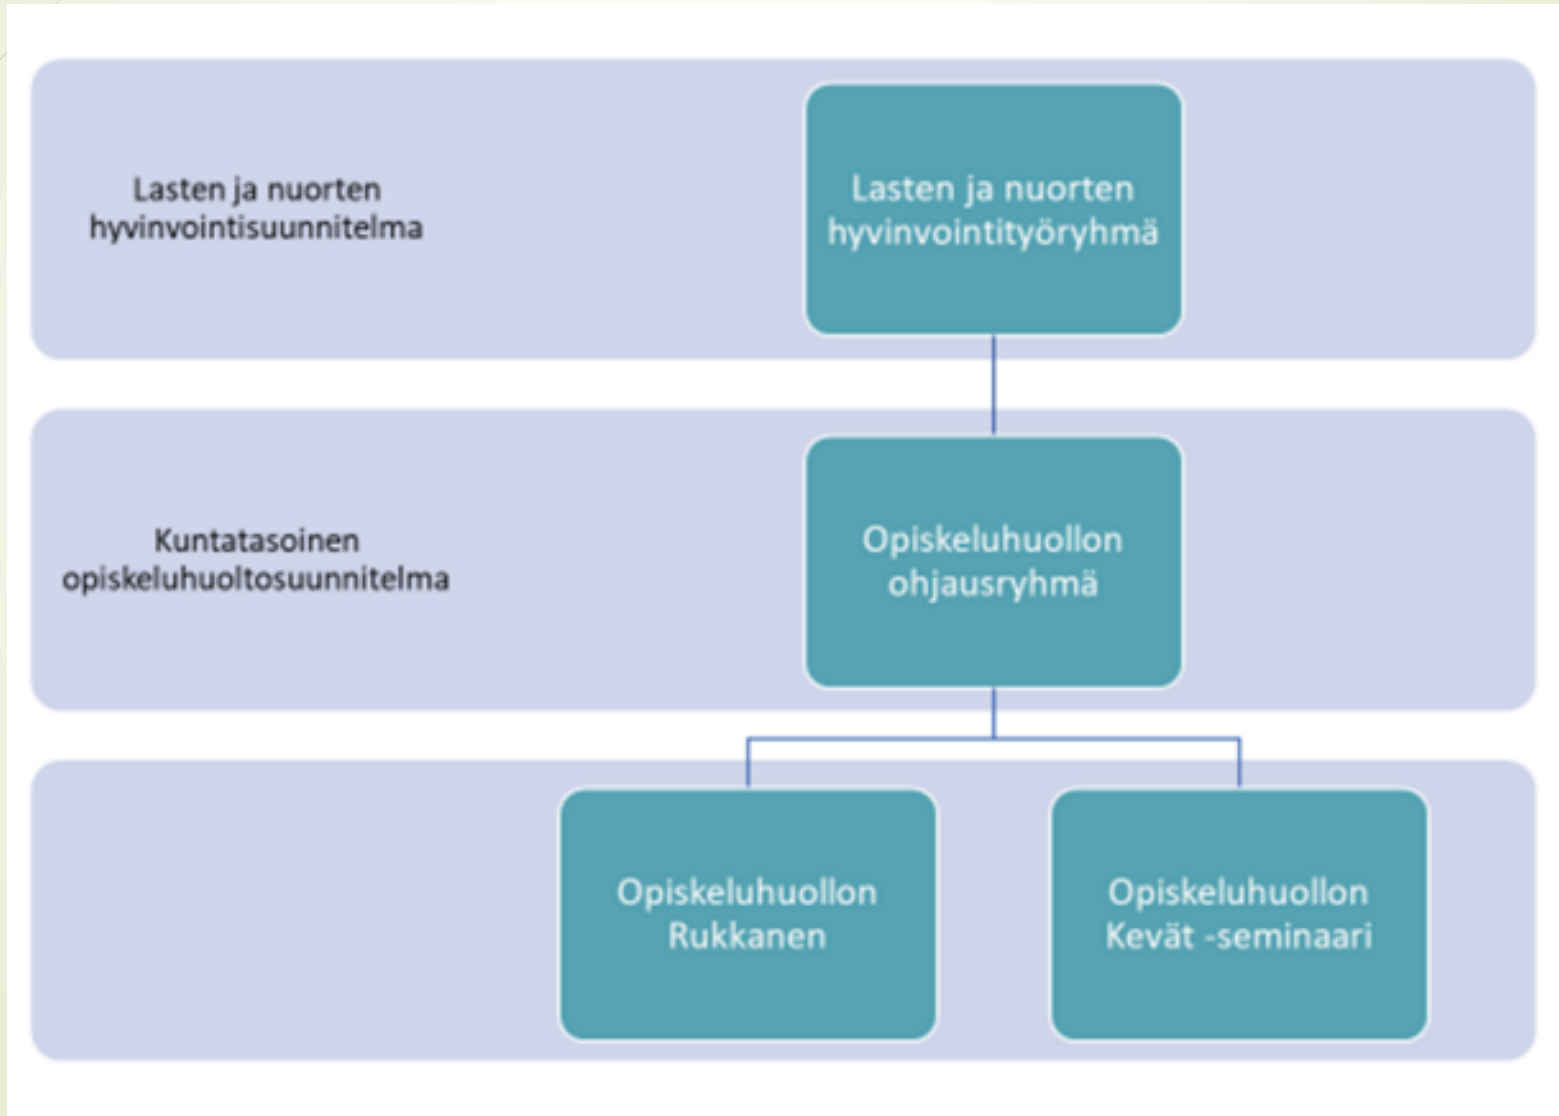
Lasten ja nuorten hyvinvointisuunnitelma

Lasten ja nuorten hyvinvointityöryhmä

Kuntatasoinen opiskeluhuoltosuunnitelma

Opiskeluhuollon ohjausryhmä

Opiskeluhuollon Rukkanen

Opiskeluhuollon Kevät -seminaari